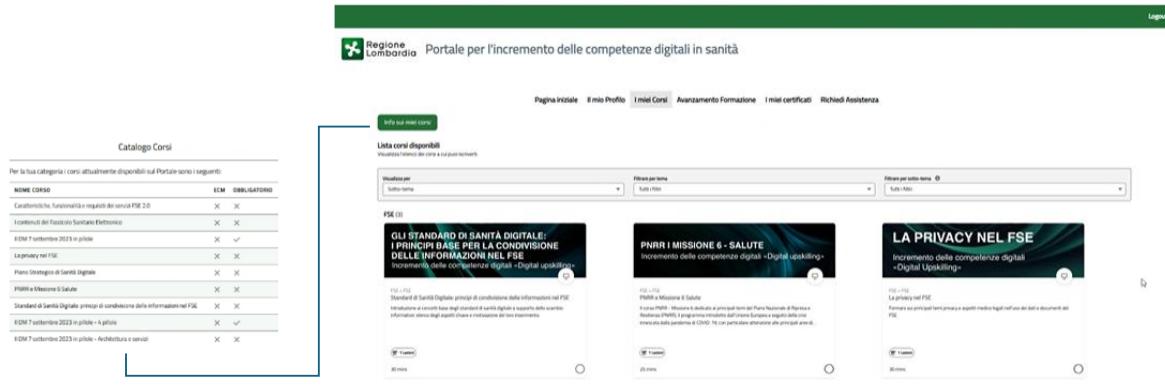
Logou

Regione Lombardia Portale per l'incremento delle competenze digitali in sanità

Pagina iniziale Il mio Profilo I miei Corsi Avanzamento Formazione I miei certificati Richiedi Assistenza

Info sui miei corsi

Lista corsi disponibili
Visualizza l'elenco dei corsi a cui puoi iscriverti

Visualizza per
Sotto-tema

Filtrare per tema
Tutti i filtri

Filtrare per sotto-tema
Tutti i filtri

FSE (3)

GLI STANDARD DI SANITÀ DIGITALE: I PRINCIPI BASE PER LA CONDIVISIONE DELLE INFORMAZIONI NEL FSE
Incremento delle competenze digitali «Digital upskilling»

FSE > FSE
Standard di Sanità Digitale: principi di condivisione delle informazioni nel FSE
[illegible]

30 mins

PNRR I MISSIONE 6 - SALUTE
Incremento delle competenze digitali «Digital upskilling»

FSE > FSE
PNRR e Missione 6 Salute
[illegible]

25 mins

LA PRIVACY NEL FSE
Incremento delle competenze digitali «Digital Upskilling»

FSE > FSE
La privacy nel FSE
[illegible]

30 mins

Catalogo Corsi

Per la tua categoria i corsi attualmente disponibili sul Portale sono i seguenti:

| NOME CORSO | ECM | OBBLIGATORIO |
|---|---|---|
| Caratteristiche, funzionalità e requisiti dei servizi FSE 2.0 | × | × |
| I contenuti del Fascicolo Sanitario Elettronico | × | × |
| Il DM 7 settembre 2023 in pillole | × | ✓ |
| La privacy nel FSE | × | × |
| Piano Strategico di Sanità Digitale | × | × |
| PNRR e Missione 6 Salute | × | × |
| Standard di Sanità Digitale: principi di condivisione delle informazioni nel FSE | × | × |
| Il DM 7 settembre 2023 in pillole - 4 pillole | × | ✓ |
| Il DM 7 settembre 2023 in pillole - Architettura e servizi | × | × |